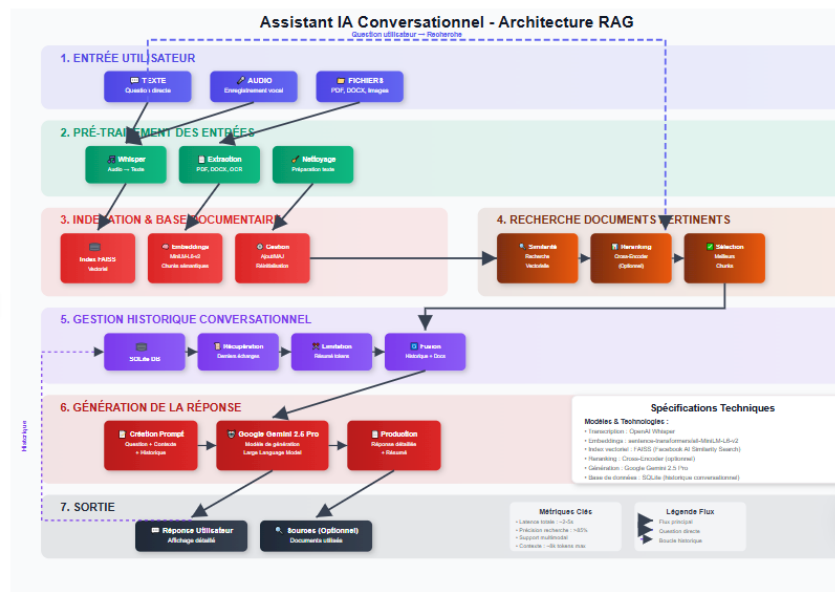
Assistant IA Conversationnel - Architecture RAG

Question utilisateur → Recherche

1. ENTRÉE UTILISATEUR

TEXTE
Question directe

AUDIO
Enregistrement vocal

FICHIERS
PDF, DOCX, Images

2. PRÉ-TRAITEMENT DES ENTRÉES

Whisper
Audio → Texte

Extraction
PDF, DOCX, OCR

Nettoyage
Préparation texte

3. INDEXATION & BASE DOCUMENTAIRE

Index FAISS
Vectoriel

Embeddings
MiniLM-L6-v2
Chunks sémantiques

Gestion
Ajout/MAJ
Réindexation

4. RECHERCHE DOCUMENTS PERTINENTS

Similarité
Recherche
Vectorielle

Reranking
Cross-Encoder
(Optionnel)

Sélection
Meilleurs
Chunks

5. GESTION HISTORIQUE CONVERSATIONNEL

SQLite DB

Récupération
Derniers échanges

Limitation
Résumé tokens

Fusion
Historique + Docs

Historique

6. GÉNÉRATION DE LA RÉPONSE

Création Prompt
Question + Contexte
+ Historique

Google Gemini 2.5 Pro
Modèle de génération
Large Language Model

Production
Réponse détaillée
+ Résumé

Spécifications Techniques

Modèles & Technologies :
• Transcription : OpenAI Whisper
• Embeddings : sentence-transformers/all-MiniLM-L6-v2
• Index vectoriel : FAISS (Facebook AI Similarity Search)
• Reranking : Cross-Encoder (optionnel)
• Génération : Google Gemini 2.5 Pro
• Base de données : SQLite (historique conversationnel)

7. SORTIE

Réponse Utilisateur
Affichage détaillé

Sources (Optionnel)
Documents utilisés

Métriques Clés
• Latence totale : ~3-5s
• Précision recherche : ~85%
• Support multimodal
• Contexte : ~8k tokens max

Légende Flux
Flux principal
Question directe
Boucle historique